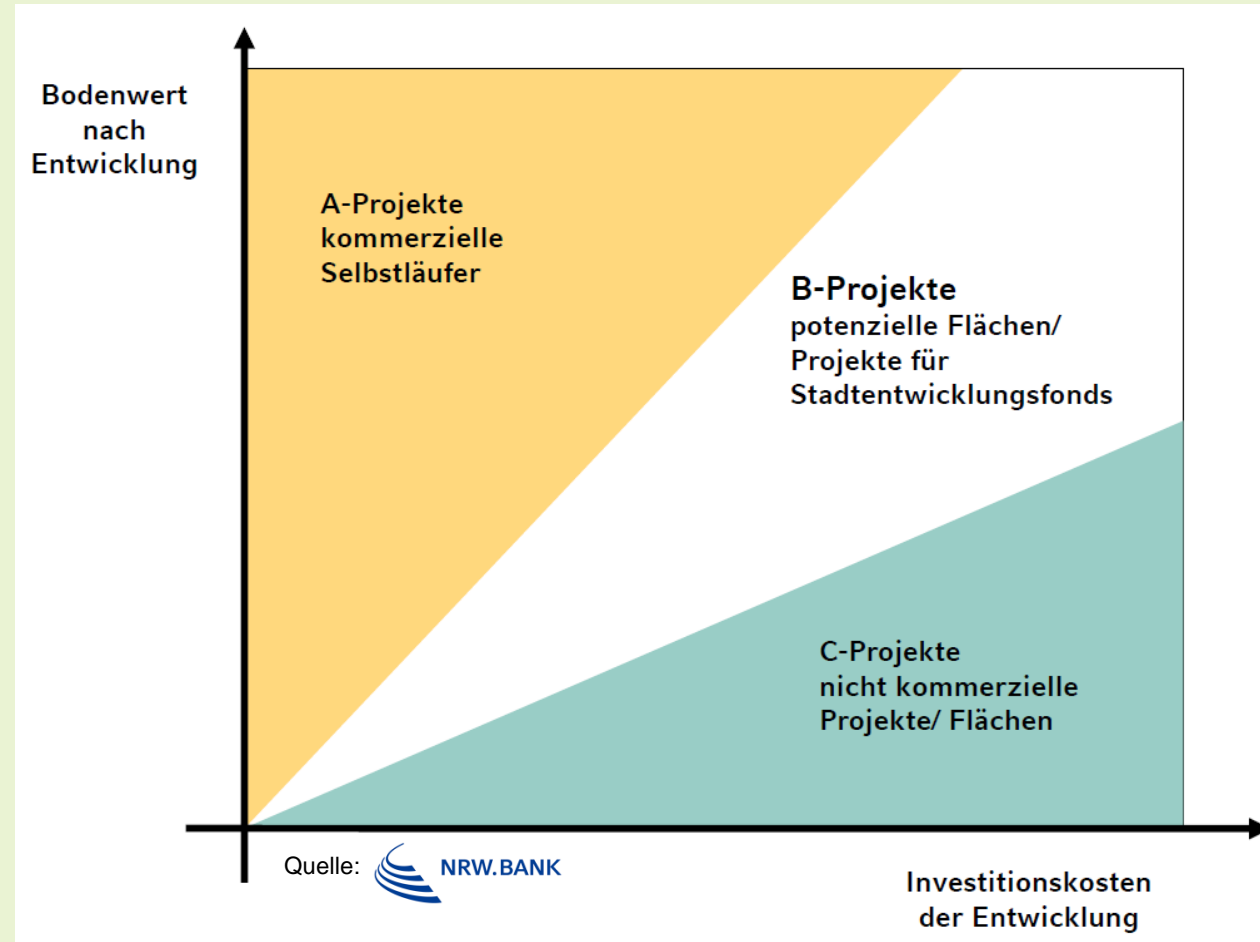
Bodenwert nach Entwicklung

A-Projekte
kommerzielle
Selbstläufer

B-Projekte
potenzielle Flächen/
Projekte für
Stadtentwicklungsfonds

C-Projekte
nicht kommerzielle
Projekte/ Flächen

Quelle: NRW.BANK

Investitionskosten der Entwicklung